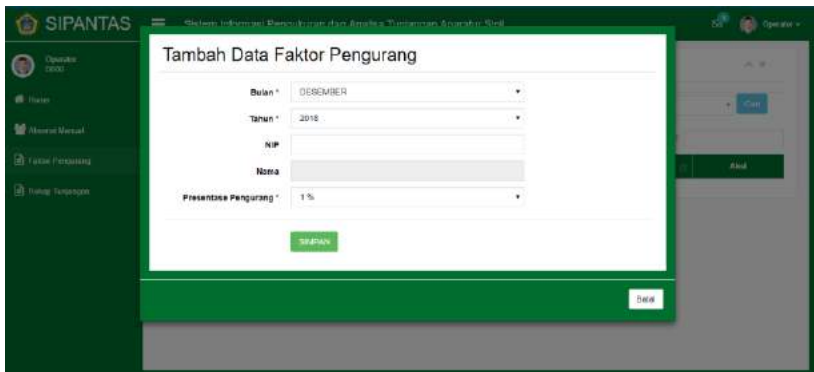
SIPANTAS

Sistem Informasi Pengukuran dan Analisa Tunjangan Aparatur Sipil

Operator

Operator
0000

Home

Absensi Manual

Faktor Pengurang

Rekap Tunjangan

Tambah Data Faktor Pengurang

Bulan * DESEMBER

Tahun * 2018

NIP

Nama

Presentase Pengurang * 1 %

SIMPAN

Cari

Aksi

Batal